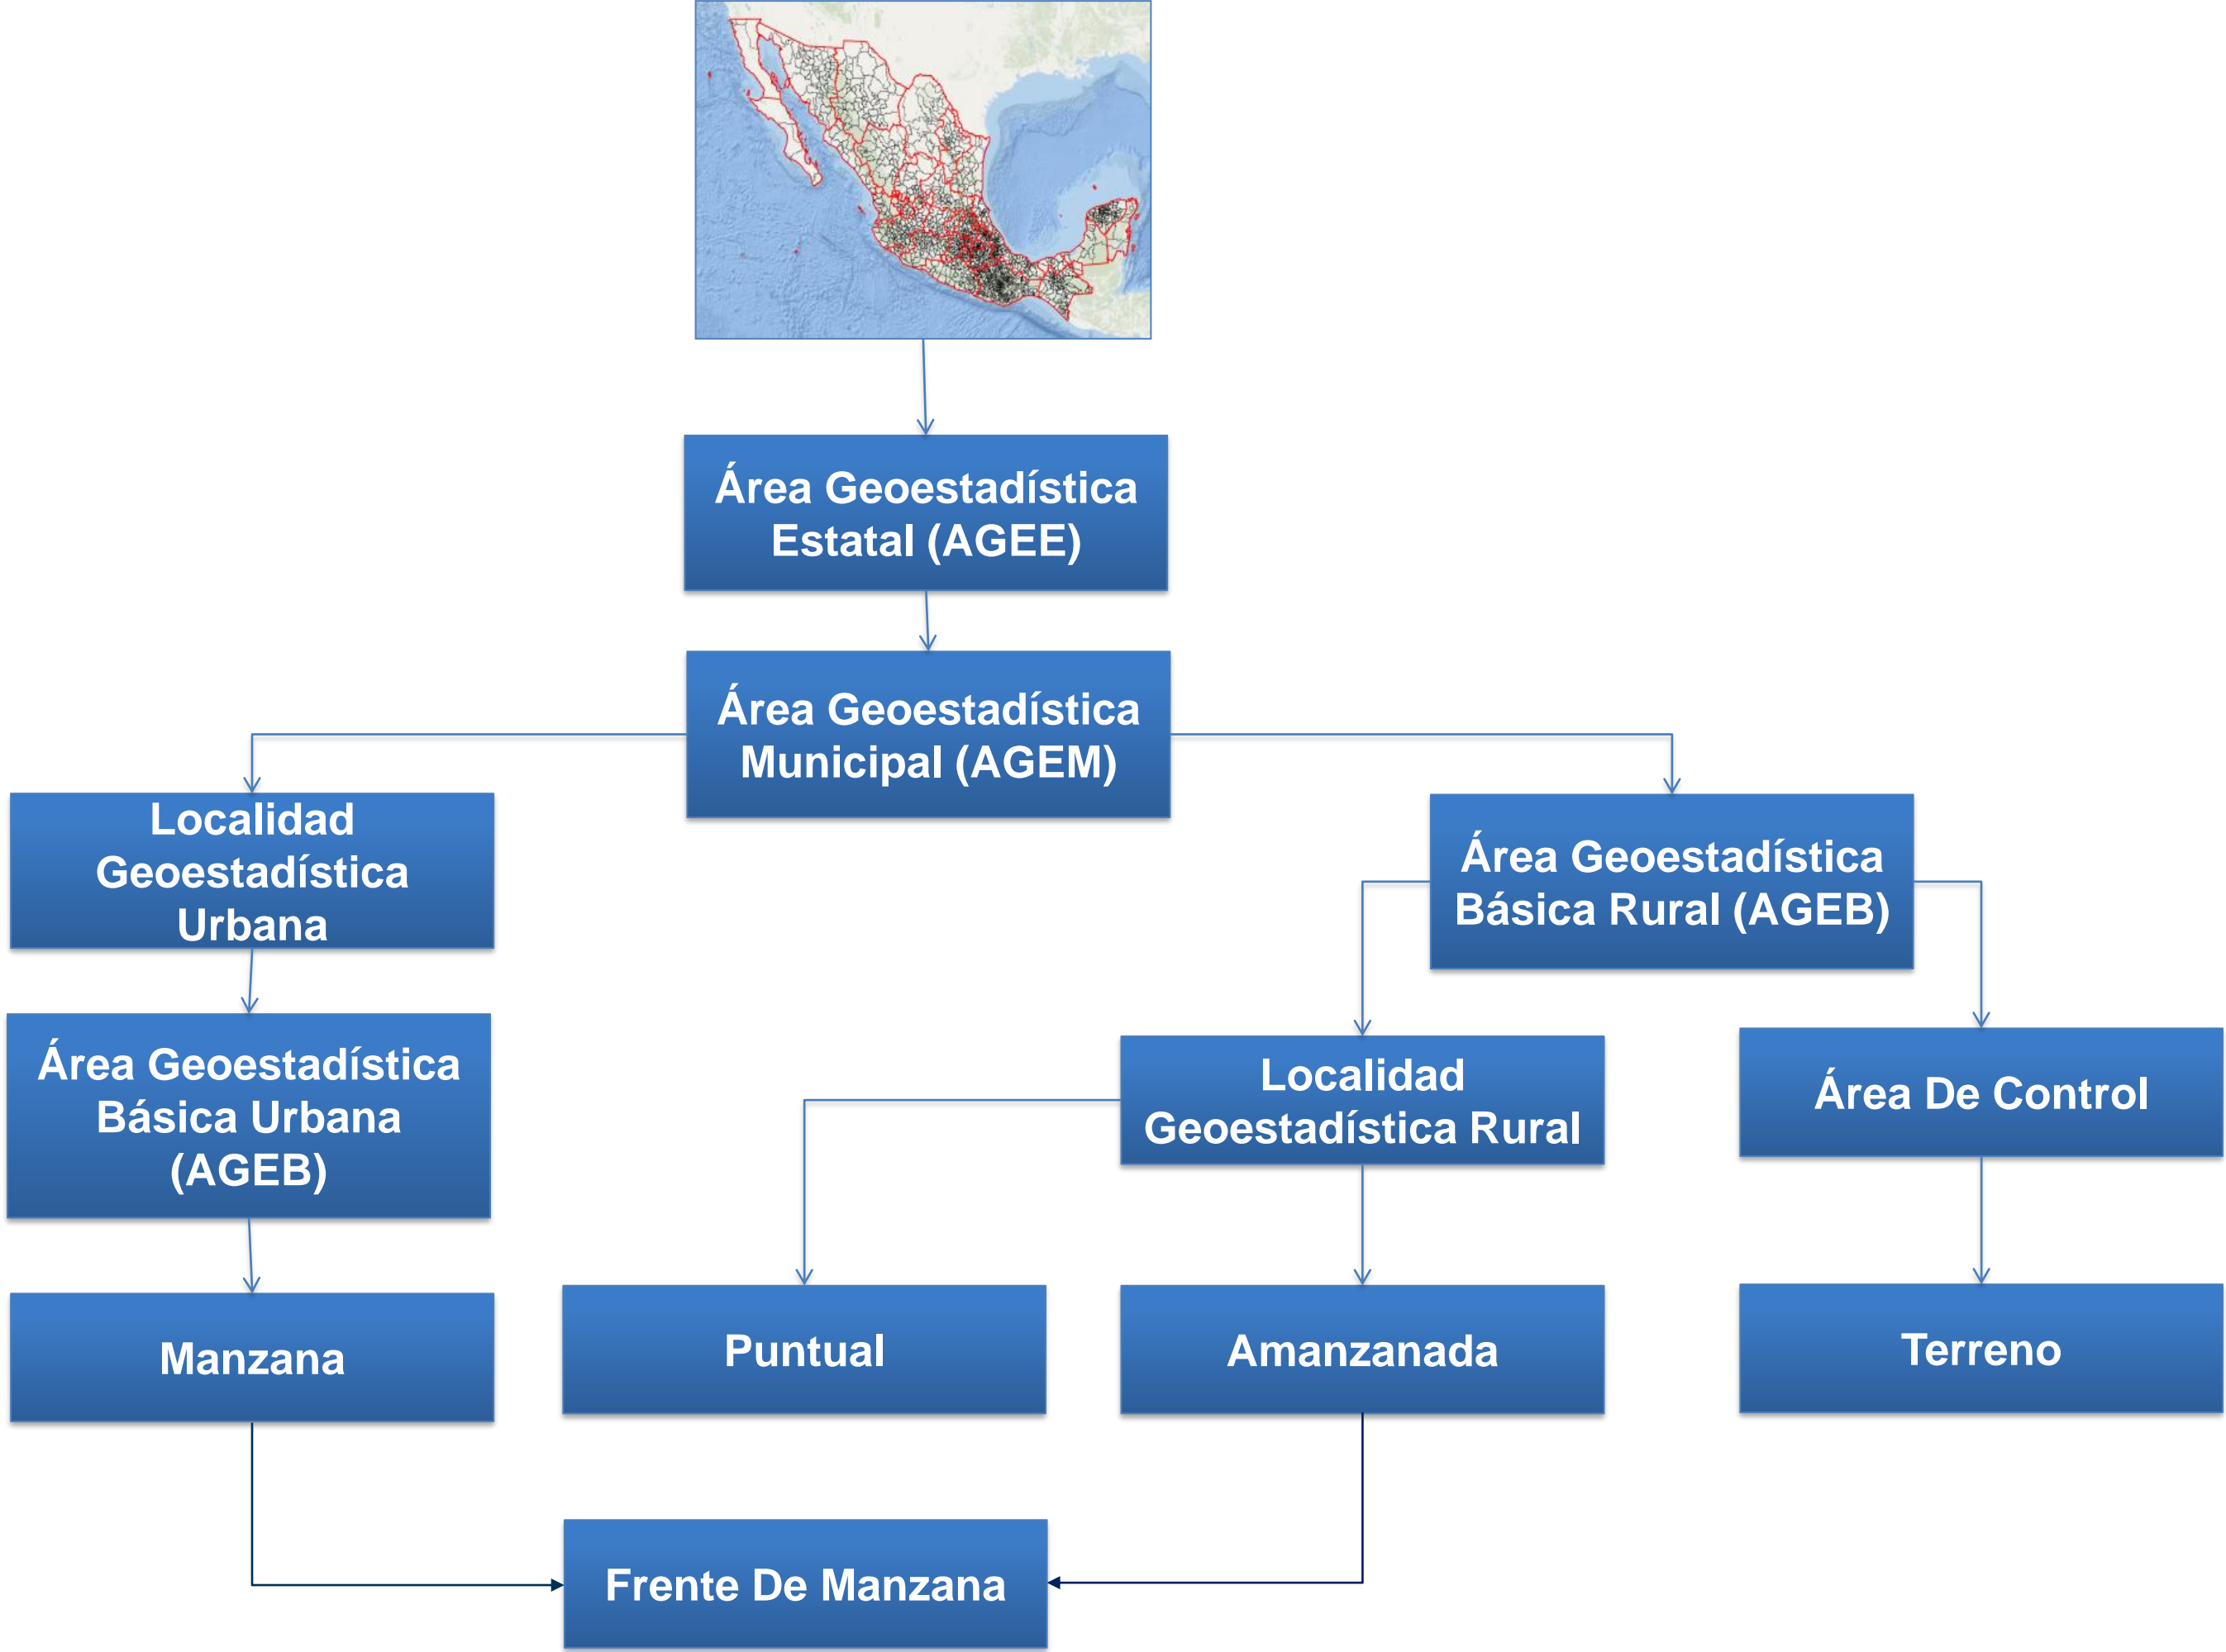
Área Geoestadística Estatal (AGEE)

Área Geoestadística Municipal (AGEM)

Localidad Geoestadística Urbana

Área Geoestadística Básica Rural (AGEB)

Área Geoestadística Básica Urbana (AGEB)

Localidad Geoestadística Rural

Área De Control

Manzana

Puntual

Amanzanada

Terreno

Frente De Manzana